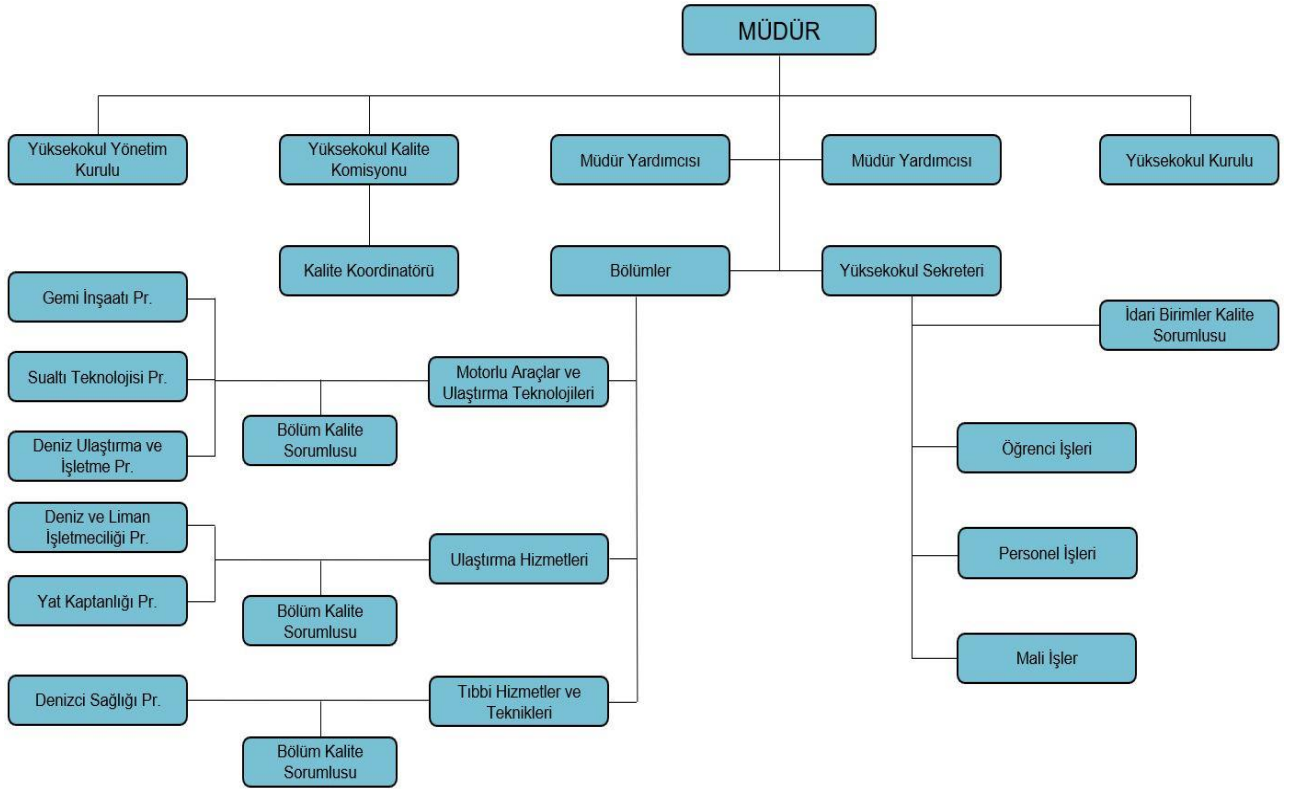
MÜDÜR

Yüksekokul Yönetim Kurulu

Yüksekokul Kalite Komisyonu

Müdür Yardımcısı

Müdür Yardımcısı

Yüksekokul Kurulu

Kalite Koordinatörü

Bölümler

Yüksekokul Sekreteri

Gemi İnşaatı Pr.

Sualtı Teknolojisi Pr.

Deniz Ulaştırma ve İşletme Pr.

Motorlu Araçlar ve Ulaştırma Teknolojileri

Bölüm Kalite Sorumlusu

İdari Birimler Kalite Sorumlusu

Öğrenci İşleri

Deniz ve Liman İşletmeciliği Pr.

Yat Kaptanlığı Pr.

Ulaştırma Hizmetleri

Bölüm Kalite Sorumlusu

Personel İşleri

Mali İşler

Denizci Sağlığı Pr.

Tıbbi Hizmetler ve Teknikleri

Bölüm Kalite Sorumlusu